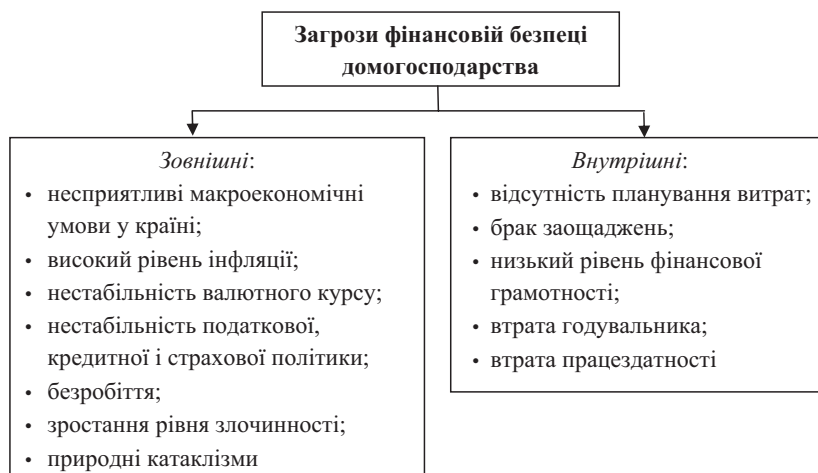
Загрози фінансовій безпеці домогосподарства

Зовнішні:
• несприятливі макроекономічні умови у країні;
• високий рівень інфляції;
• нестабільність валютного курсу;
• нестабільність податкової, кредитної і страхової політики;
• безробіття;
• зростання рівня злочинності;
• природні катаклізми

Внутрішні:
• відсутність планування витрат;
• брак заощаджень;
• низький рівень фінансової грамотності;
• втрата годувальника;
• втрата працездатності